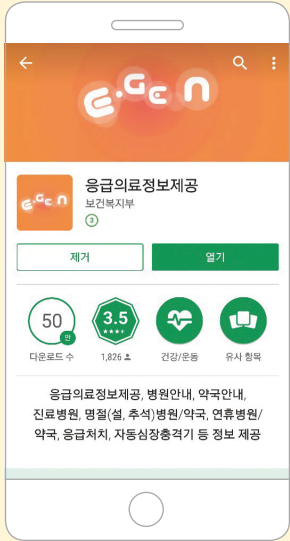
E·GEN

E·GEN

응급의료정보제공

보건복지부

3

제거

열기

50 만

다운로드 수

3.5 ★★★★

1,826

건강/운동

유사 항목

응급의료정보제공, 병원안내, 약국안내, 진료병원, 명절(설, 추석)병원/약국, 연휴병원/약국, 응급처치, 자동심장충격기 등 정보 제공